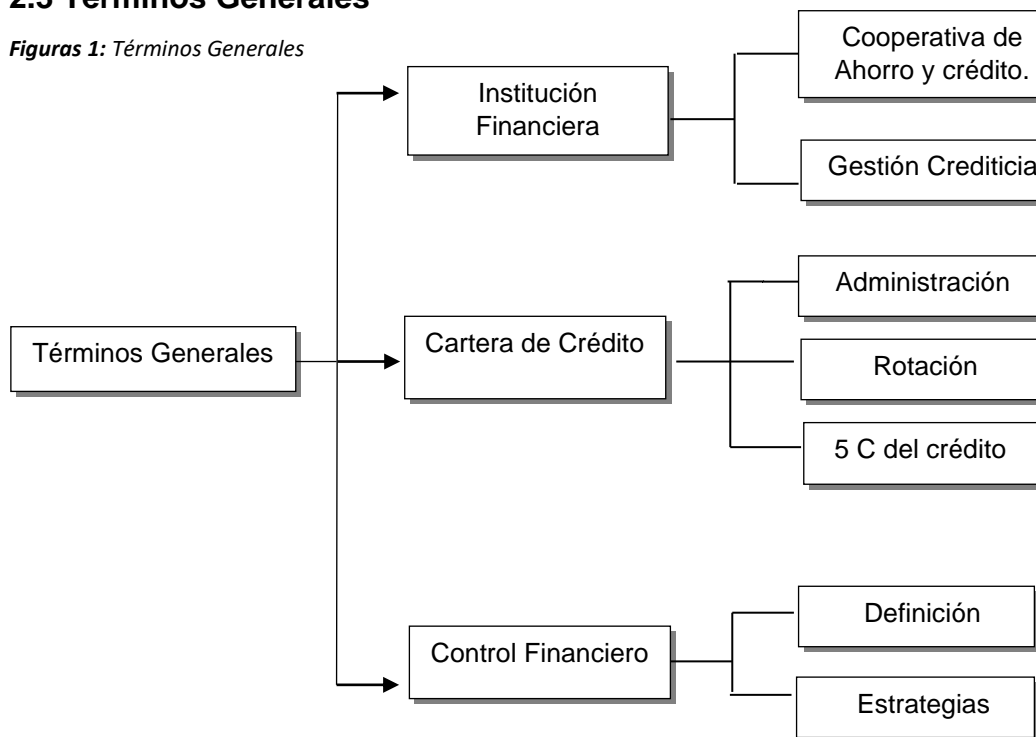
2.3 Términos Generales

*Figuras 1: Términos Generales*

Términos Generales

Institución Financiera

Cooperativa de Ahorro y crédito.

Gestión Crediticia

Cartera de Crédito

Administración

Rotación

5 C del crédito

Control Financiero

Definición

Estrategias